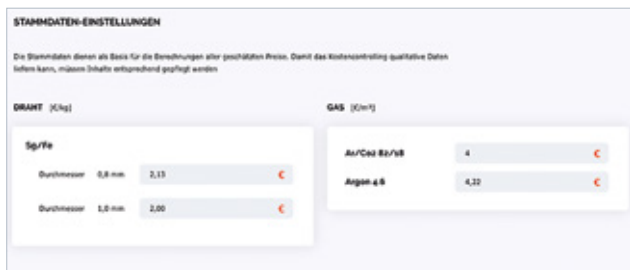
STAMMDATEN-EINSTELLUNGEN

Die Stammdaten dienen als Basis für die Berechnungen aller geschätzten Preise. Damit das Kostencontrolling qualitative Daten liefern kann, müssen Inhalte entsprechend gepflegt werden

DRAHT [€/kg]

Sg/Fe

Durchmesser 0,8 mm 2,13 €

Durchmesser 1,0 mm 2,00 €

GAS [€/m³]

Ar/Co2 82/18 4 €

Argon 4.6 4,22 €